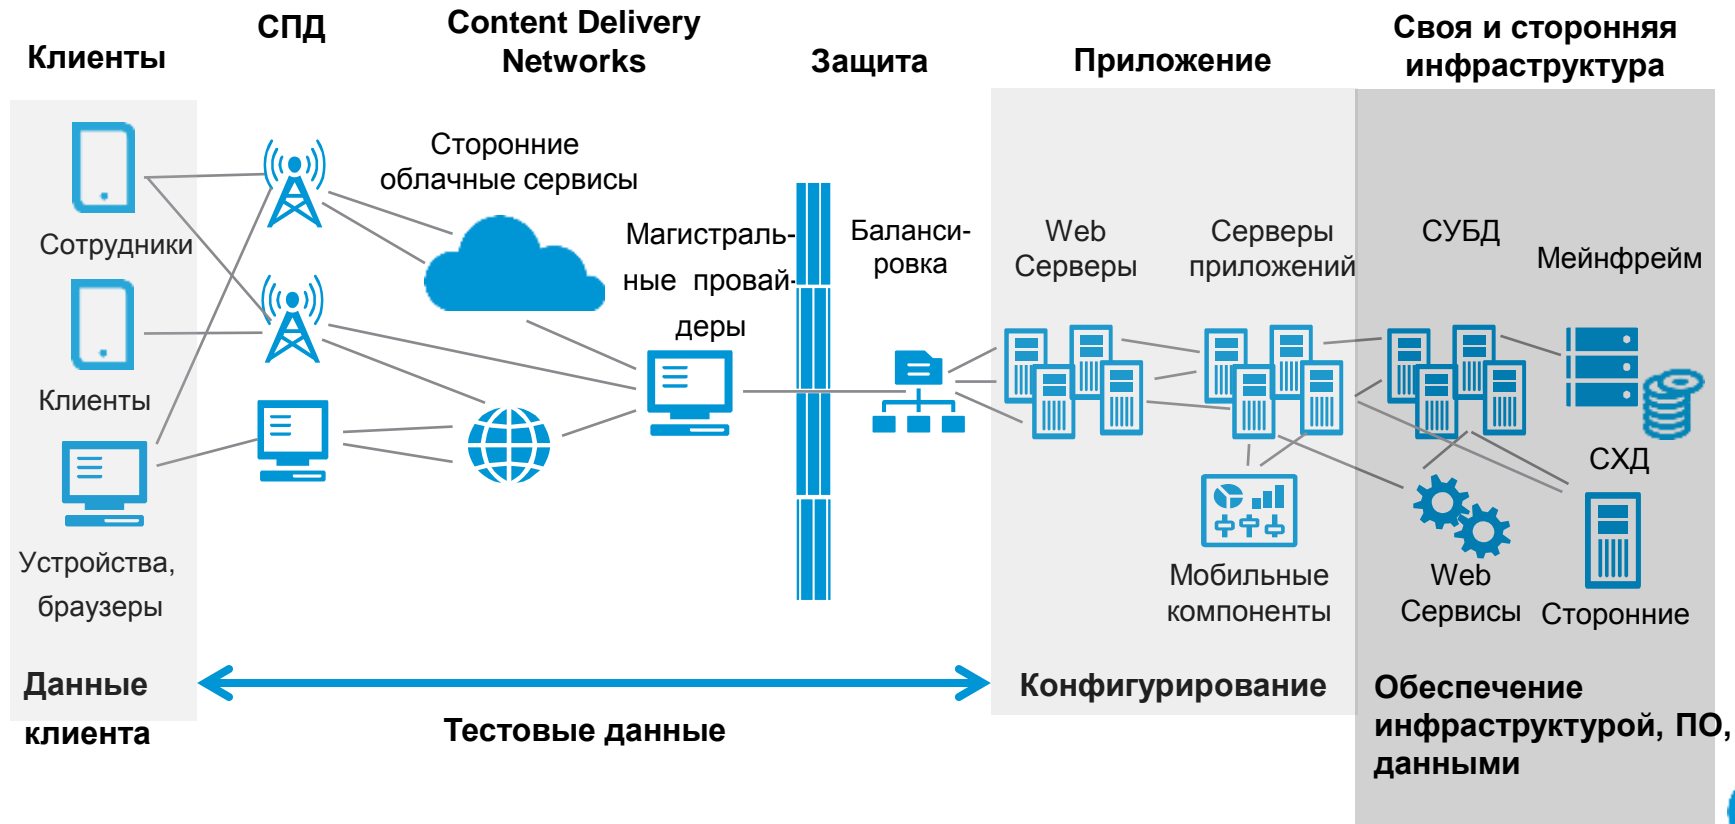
Клиенты

СПД

Content Delivery Networks

Защита

Приложение

Своя и сторонняя инфраструктура

Сторонние облачные сервисы

Сотрудники

Магистральные провайдеры

Балансировка

Web Серверы

Серверы приложений

СУБД

Мейнфрейм

Клиенты

СХД

Устройства, браузеры

Мобильные компоненты

Web Сервисы

Сторонние

Данные клиента

Тестовые данные

Конфигурирование

Обеспечение инфраструктурой, ПО, данными